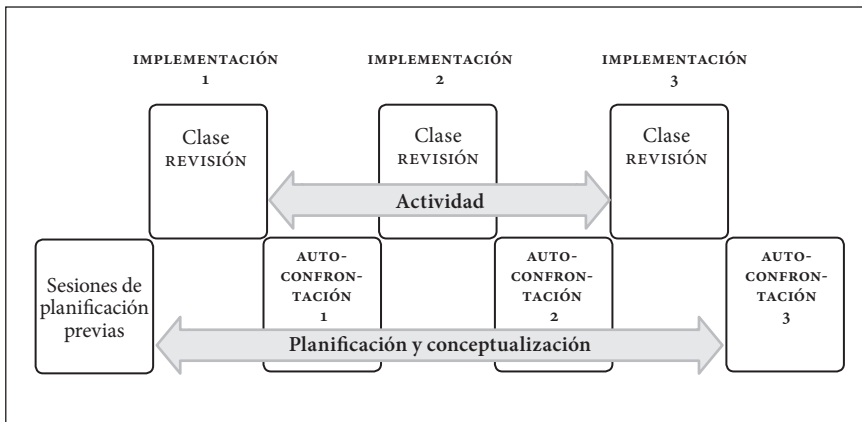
IMPLEMENTACIÓN 1

IMPLEMENTACIÓN 2

IMPLEMENTACIÓN 3

Clase REVISIÓN

Clase REVISIÓN

Clase REVISIÓN

Actividad

Sesiones de planificación previas

AUTO-CONFRONTACIÓN 1

AUTO-CONFRONTACIÓN 2

AUTO-CONFRONTACIÓN 3

Planificación y conceptualización